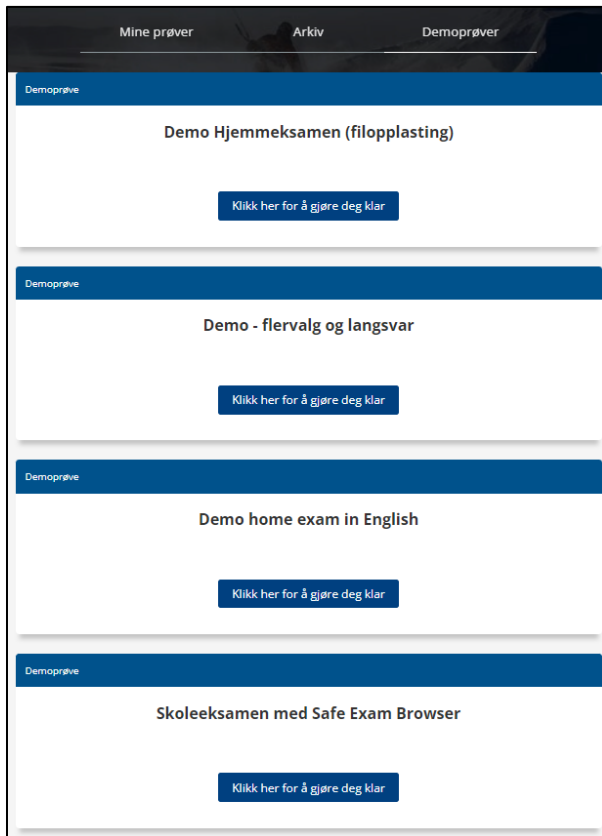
Mine prøver
Arkiv
Demoprøver

Demoprøve

Demo Hjemmeksamen (filopplasting)

Klikk her for å gjøre deg klar

Demoprøve

Demo - flervalg og langsvar

Klikk her for å gjøre deg klar

Demoprøve

Demo home exam in English

Klikk her for å gjøre deg klar

Demoprøve

Skoleeksamen med Safe Exam Browser

Klikk her for å gjøre deg klar